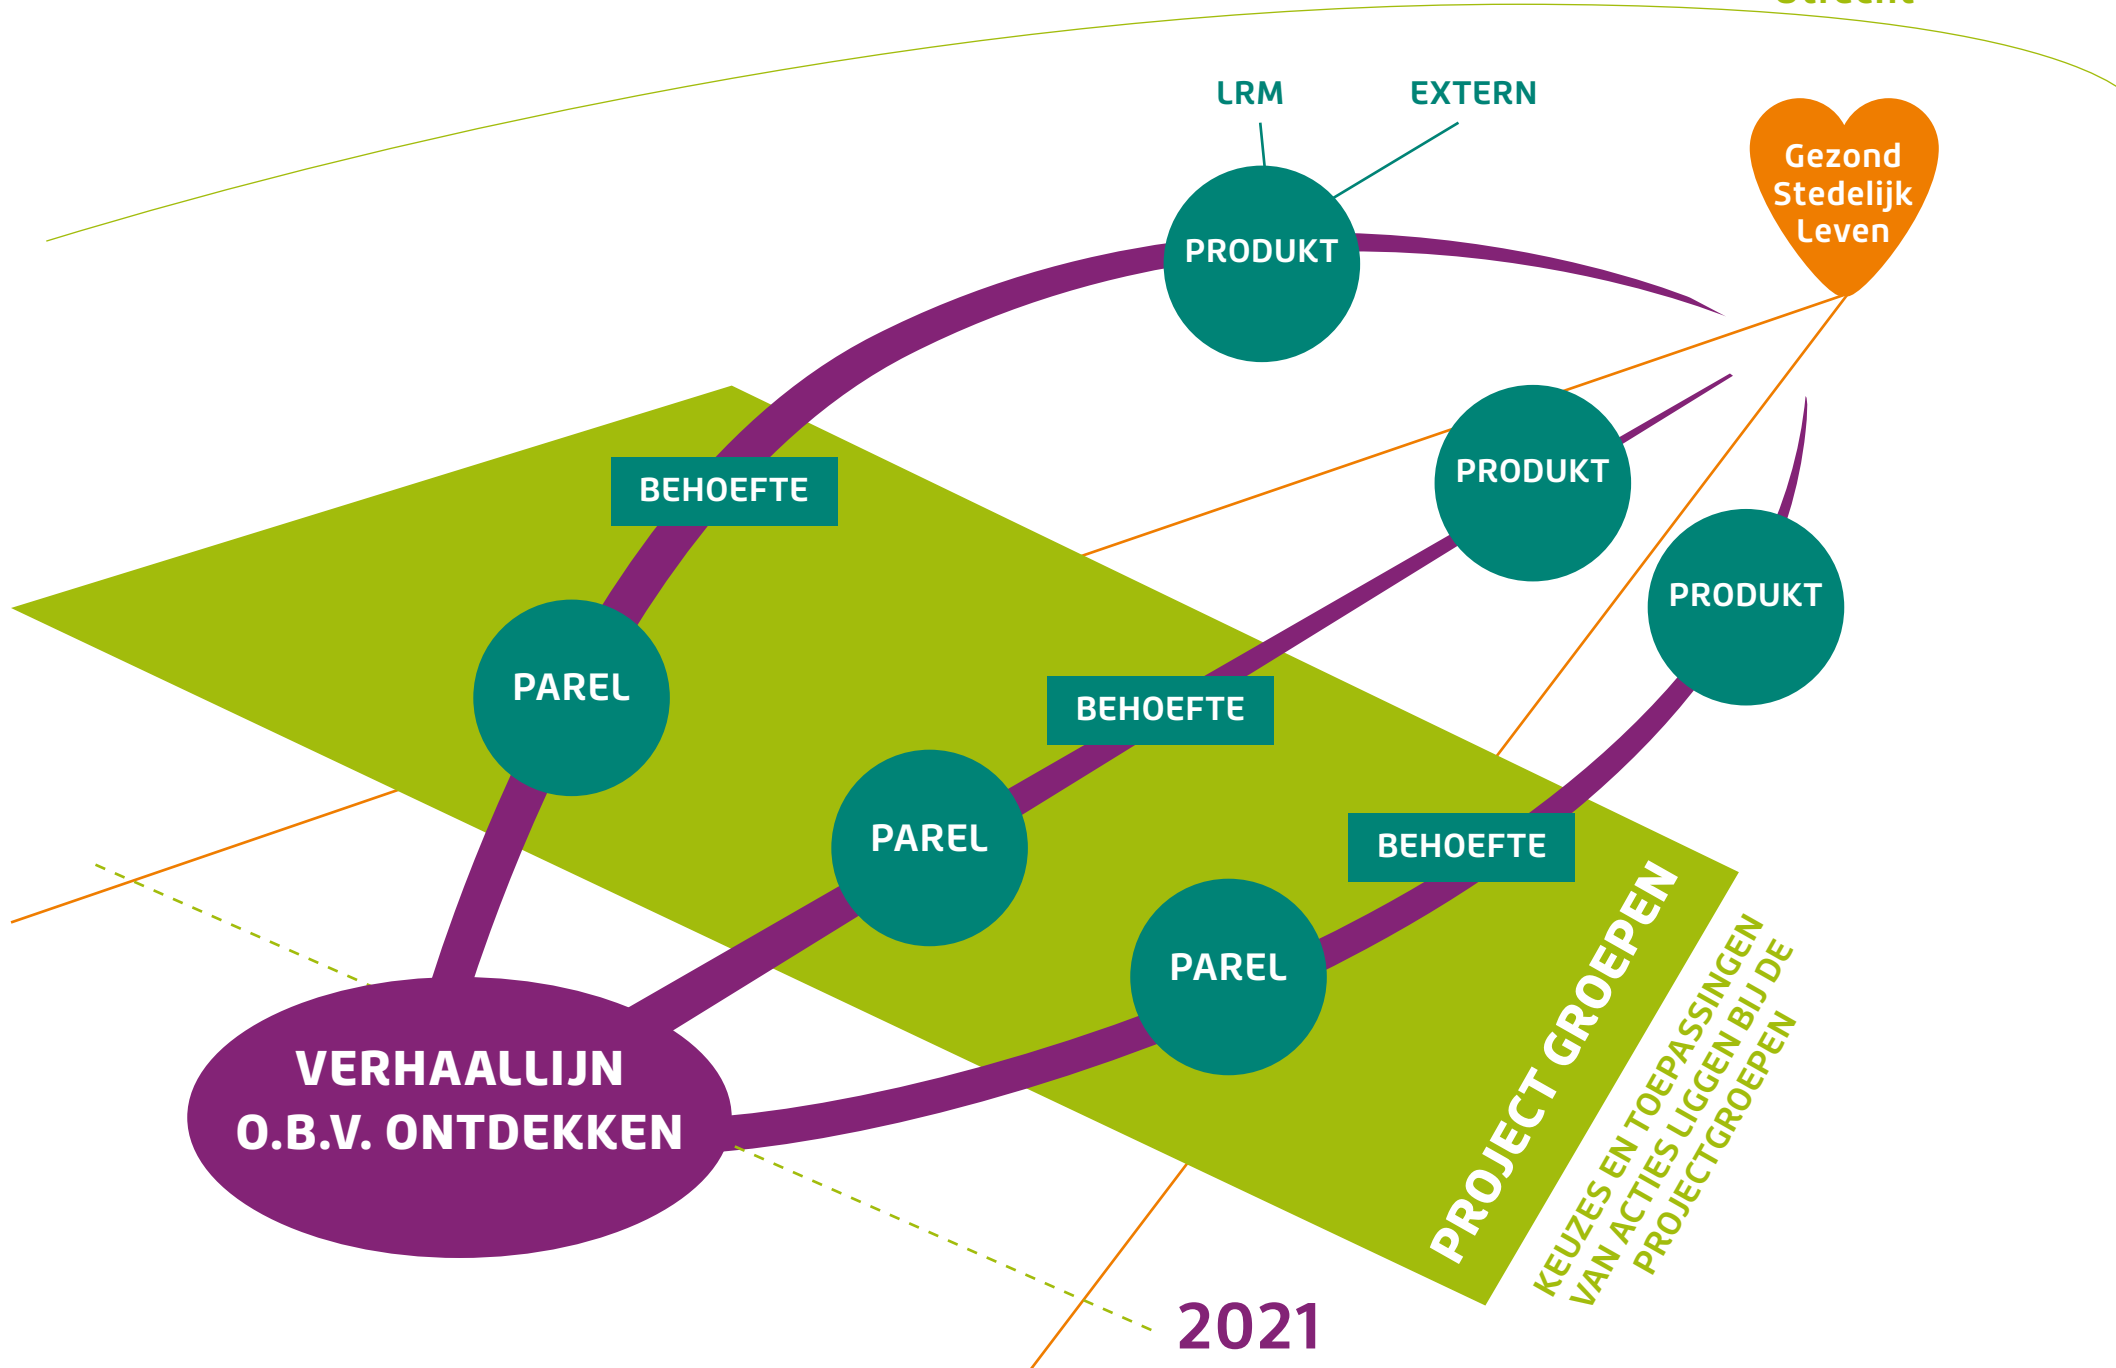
LRM

EXTERN

Gezond Stedelijk Leven

PRODUKT

PRODUKT

PRODUKT

BEHOEFTE

BEHOEFTE

BEHOEFTE

PAREL

PAREL

PAREL

VERHAALLIJN O.B.V. ONTDEKKEN

PROJECT GROEPEN

KEUZES EN TOEPASSINGEN VAN ACTIES LIGGEN BIJ DE PROJECTGROEPEN

2021